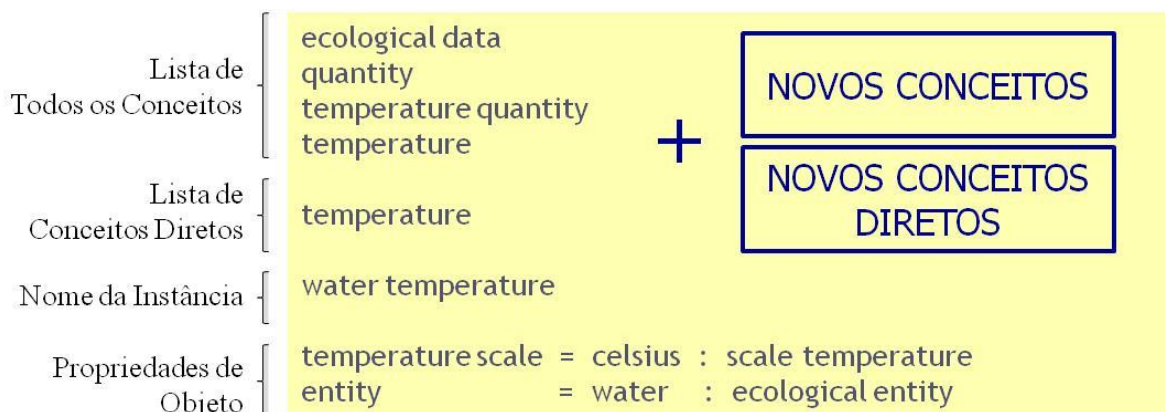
Lista de Todos os Conceitos

ecological data
quantity
temperature quantity
temperature

+

NOVOS CONCEITOS

NOVOS CONCEITOS DIRETOS

Lista de Conceitos Diretos

temperature

Nome da Instância

water temperature

Propriedades de Objeto

temperature scale = celsius : scale temperature
entity = water : ecological entity